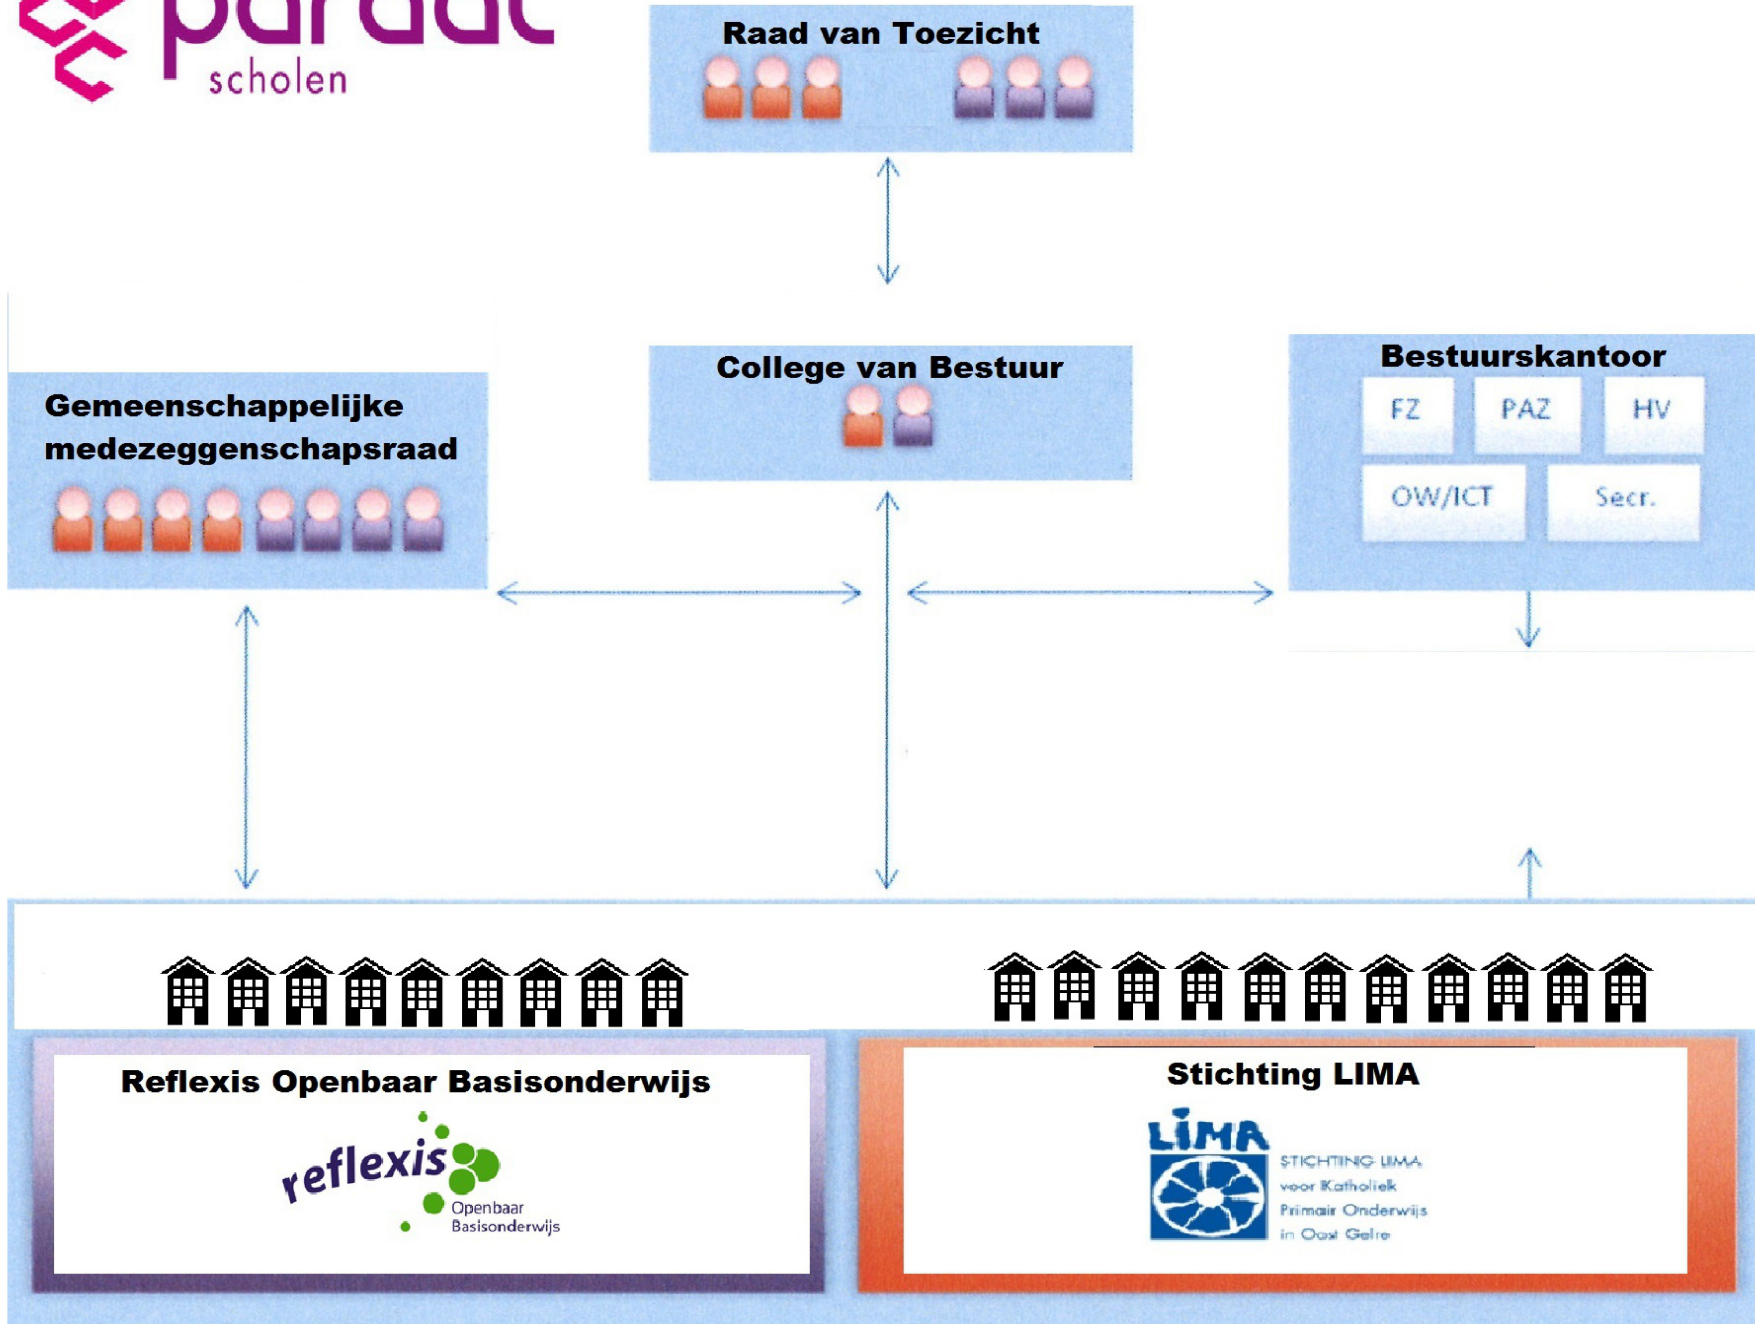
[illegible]
scholen

Raad van Toezicht

College van Bestuur

Bestuurskantoor

FZ

PAZ

HV

OW/ICT

Secr.

Gemeenschappelijke medezeggenschapsraad

Reflexis Openbaar Basisonderwijs

reflexis
Openbaar
Basisonderwijs

Stichting LIMA

LIMA
STICHTING LIMA
voor Katholiek
Primair Onderwijs
in Oost Gelre